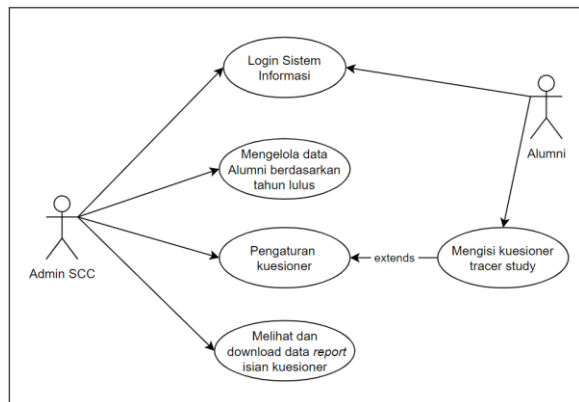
Login Sistem Informasi

Alumni

Mengelola data Alumni berdasarkan tahun lulus

Admin SCC

Pengaturan kuesioner

extends

Mengisi kuesioner tracer study

Melihat dan download data *report* isian kuesioner